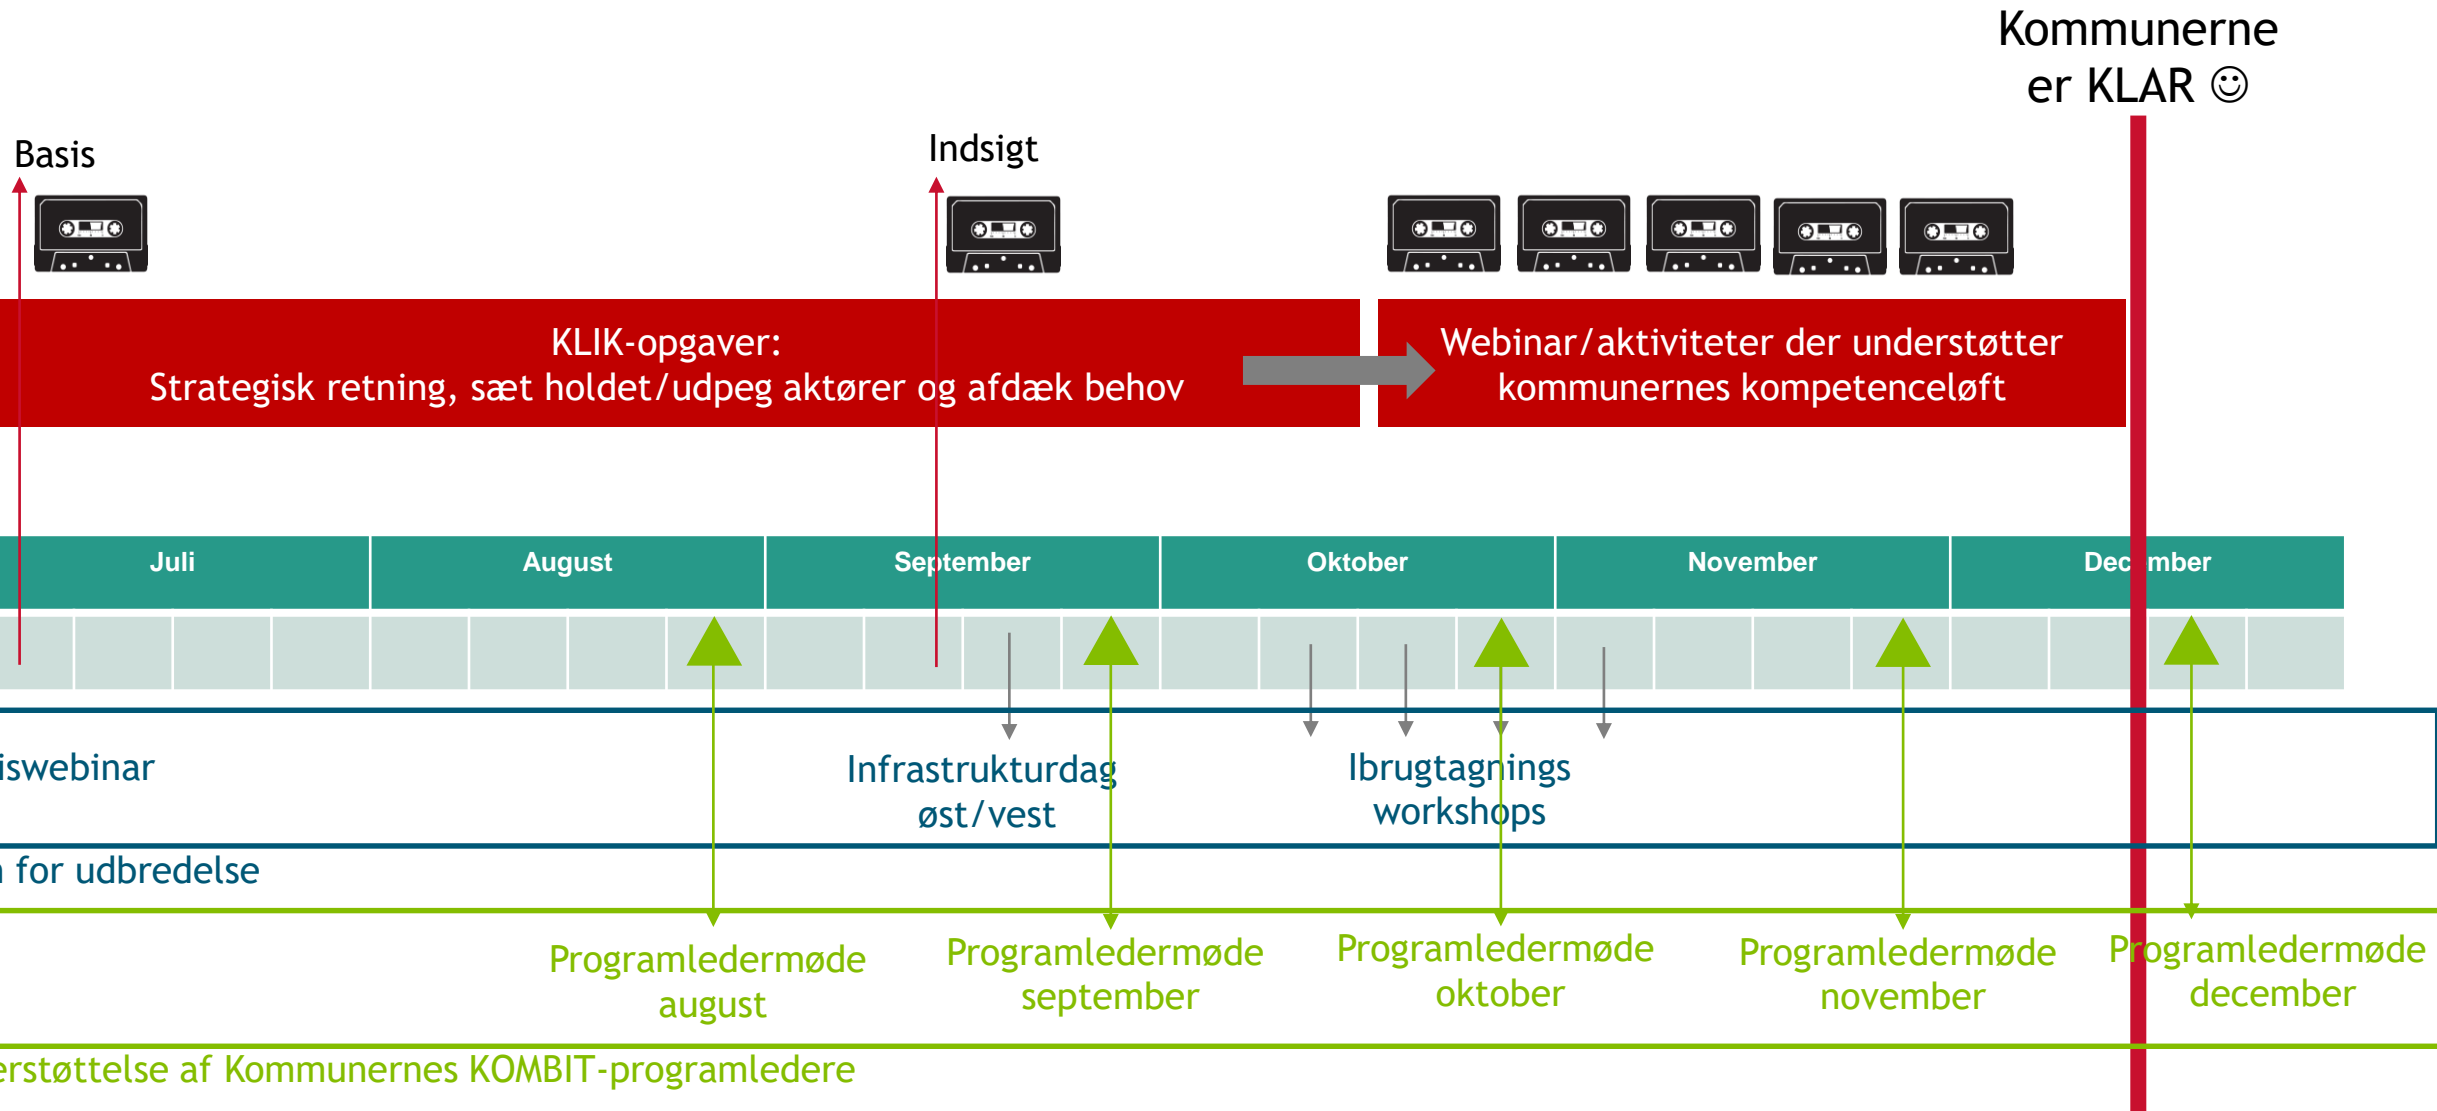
Kommunerne er KLAR ☺

Basis

Indsigt

KLIK-opgaver:
Strategisk retning, sæt holdet/udpeg aktører og afdæk behov

Webinar/aktiviteter der understøtter kommunernes kompetenceløft

| Juli | August | September | Oktober | November | Dec mber |
|---|---|---|---|---|---|

iswebinar

Infrastrukturdag øst/vest

Ibrugtagnings workshops

n for udbredelse

Programledermøde august

Programledermøde september

Programledermøde oktober

Programledermøde november

Programledermøde december

erstøttelse af Kommunernes KOMBIT-programledere